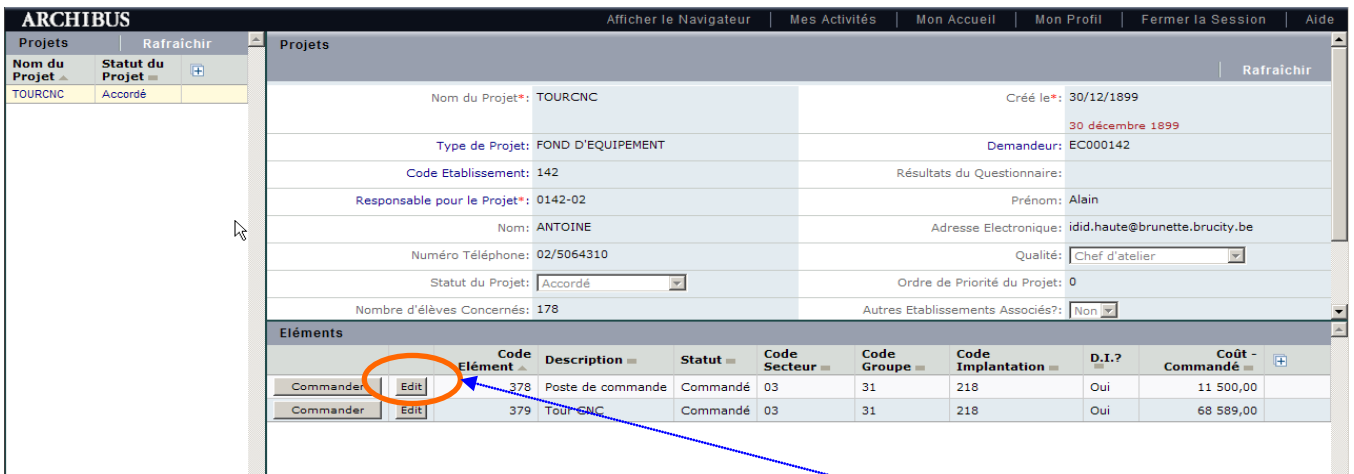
ARCHIBUS

Afficher le Navigateur | Mes Activités | Mon Accueil | Mon Profil | Fermer la Session | Aide

Projets Rafraichir

| Nom du Projet | Statut du Projet |
|---|---|
| TOURCNC | Accordé |

Projets

Rafraichir

Nom du Projet*: TOURCNC

Créé le*: 30/12/1899

30 décembre 1899

Type de Projet: FOND D'EQUIPEMENT

Demandeur: EC000142

Code Etablissement: 142

Résultats du Questionnaire:

Responsable pour le Projet*: 0142-02

Prénom: Alain

Nom: ANTOINE

Adresse Electronique: idid.haute@brunette.brucity.be

Numéro Téléphone: 02/5064310

Qualité: Chef d'atelier

Statut du Projet: Accordé

Ordre de Priorité du Projet: 0

Nombre d'élèves Concernés: 178

Autres Etablissements Associés?: Non

Eléments

| | | Code Elément | Description | Statut | Code Secteur | Code Groupe | Code Implantation | D.I.? | Coût - Commandé |
|---|---|---|---|---|---|---|---|---|---|
| Commander | Edit | 378 | Poste de commande | Commandé | 03 | 31 | 218 | Oui | 11 500,00 |
| Commander | Edit | 379 | Tour CNC | Commandé | 03 | 31 | 218 | Oui | 68 589,00 |